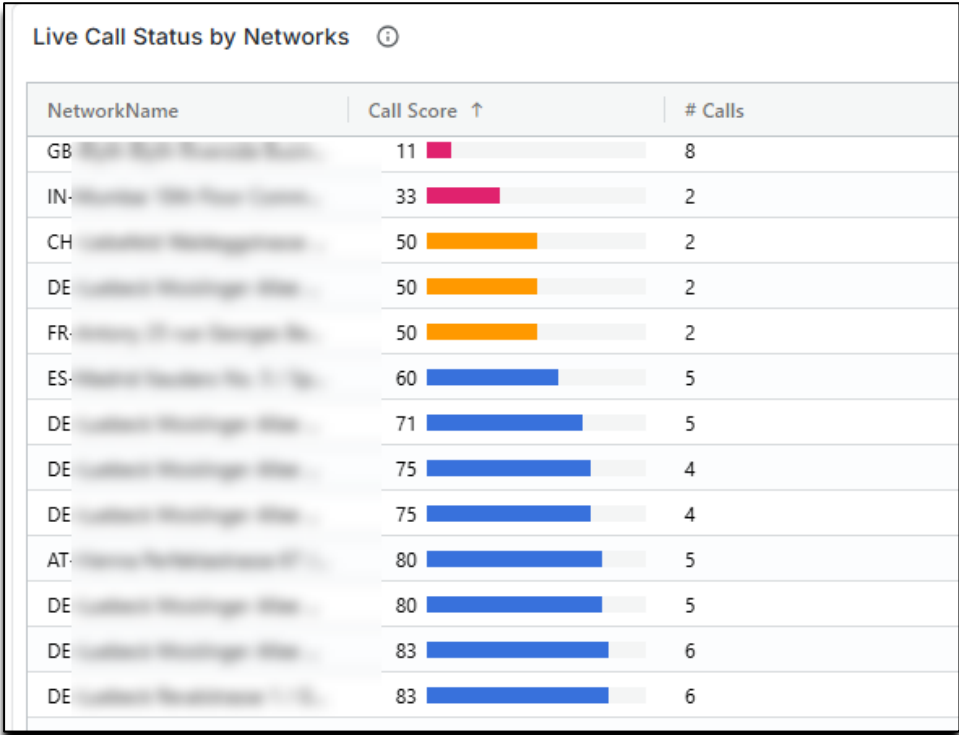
Live Call Status by Networks

| NetworkName | Call Score ↑ | # Calls |
|---|---|---|
| GB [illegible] | 11 | 8 |
| IN-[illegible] | 33 | 2 |
| CH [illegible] | 50 | 2 |
| DE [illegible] | 50 | 2 |
| FR-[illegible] | 50 | 2 |
| ES-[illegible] | 60 | 5 |
| DE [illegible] | 71 | 5 |
| DE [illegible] | 75 | 4 |
| DE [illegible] | 75 | 4 |
| AT-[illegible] | 80 | 5 |
| DE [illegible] | 80 | 5 |
| DE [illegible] | 83 | 6 |
| DE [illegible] | 83 | 6 |